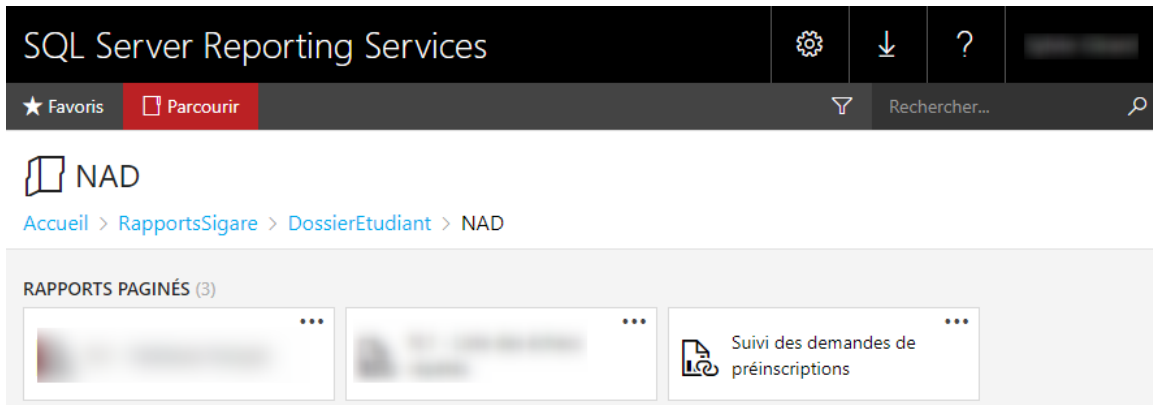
SQL Server Reporting Services

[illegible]

★ Favoris

Parcourir

Rechercher...

NAD

Accueil > RapportsSigare > DossierEtudiant > NAD

RAPPORTS PAGINÉS (3)

•••

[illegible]

•••

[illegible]

•••

Suivi des demandes de préinscriptions